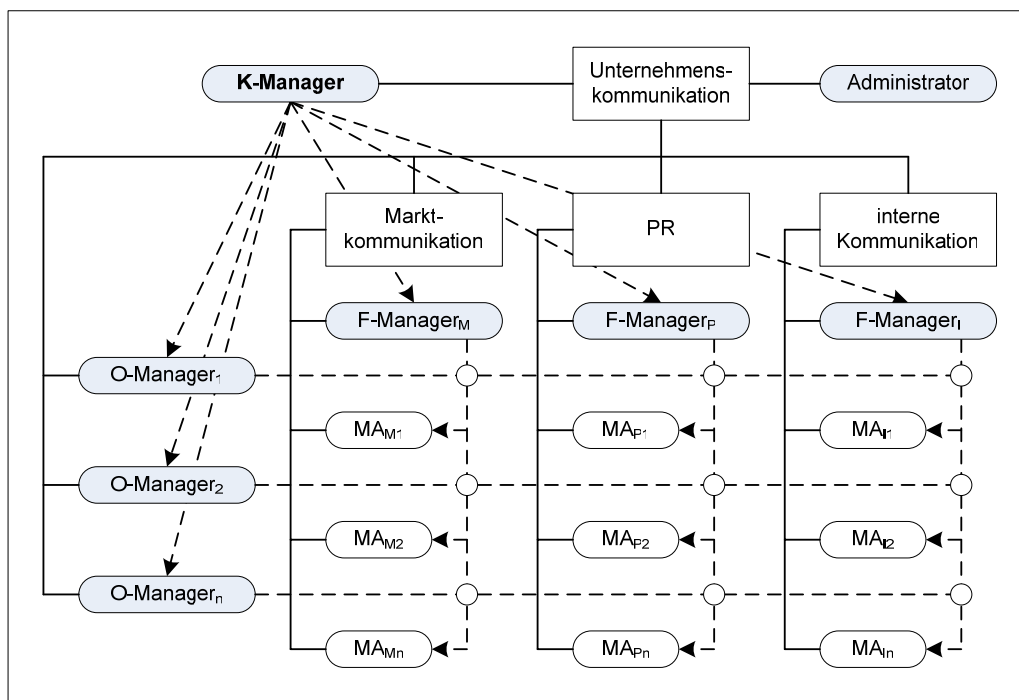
K-Manager

Unternehmenskommunikation

Administrator

Marktkommunikation

PR

interne Kommunikation

F-Manager$_M$

F-Manager$_P$

F-Manager$_I$

O-Manager$_1$

MA$_{M1}$

MA$_{P1}$

MA$_{I1}$

O-Manager$_2$

MA$_{M2}$

MA$_{P2}$

MA$_{I2}$

O-Manager$_n$

MA$_{Mn}$

MA$_{Pn}$

MA$_{In}$